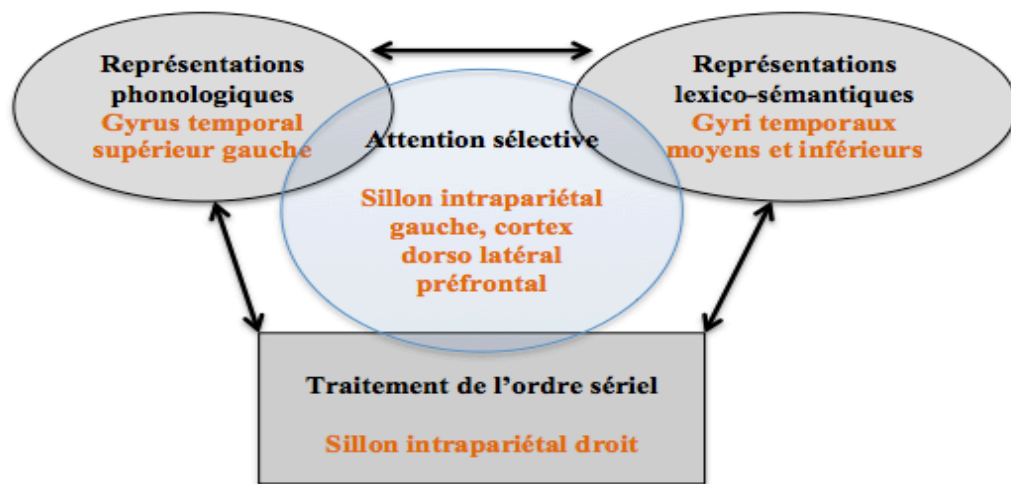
Représentations phonologiques
Gyrus temporal supérieur gauche

Représentations lexico-sémantiques
Gyri temporaux moyens et inférieurs

Attention sélective

Sillon intrapariétal gauche, cortex dorso latéral préfrontal

Traitement de l'ordre sériel

Sillon intrapariétal droit